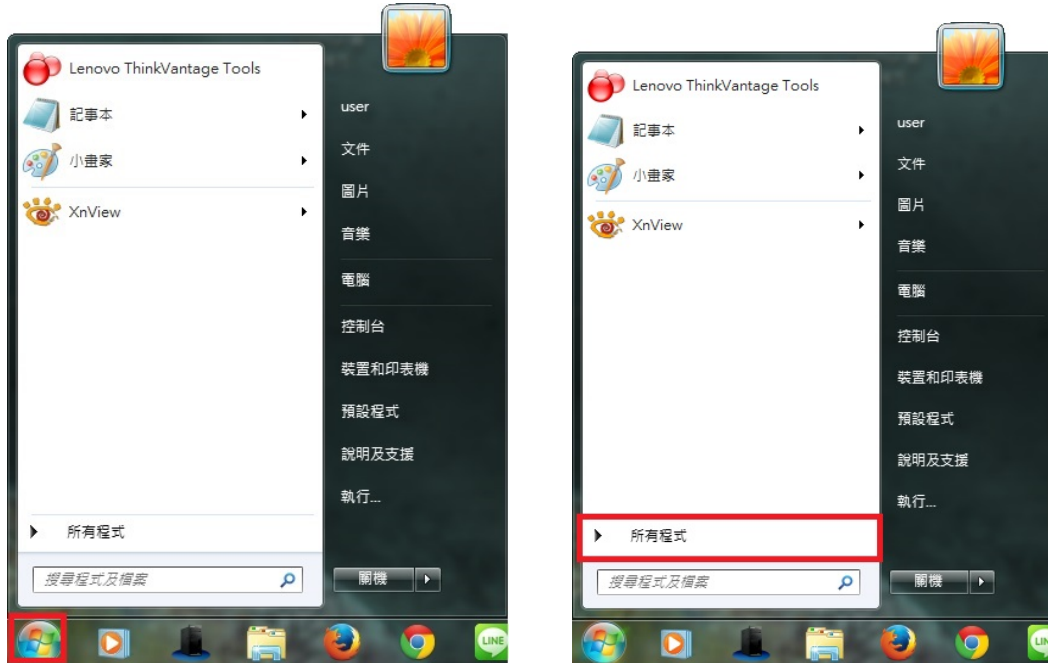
Lenovo ThinkVantage Tools
記事本
小畫家
XnView
所有程式
搜尋程式及檔案
user
文件
圖片
音樂
電腦
控制台
裝置和印表機
預設程式
說明及支援
執行...
關機
LINE

Lenovo ThinkVantage Tools
記事本
小畫家
XnView
所有程式
搜尋程式及檔案
user
文件
圖片
音樂
電腦
控制台
裝置和印表機
預設程式
說明及支援
執行...
關機